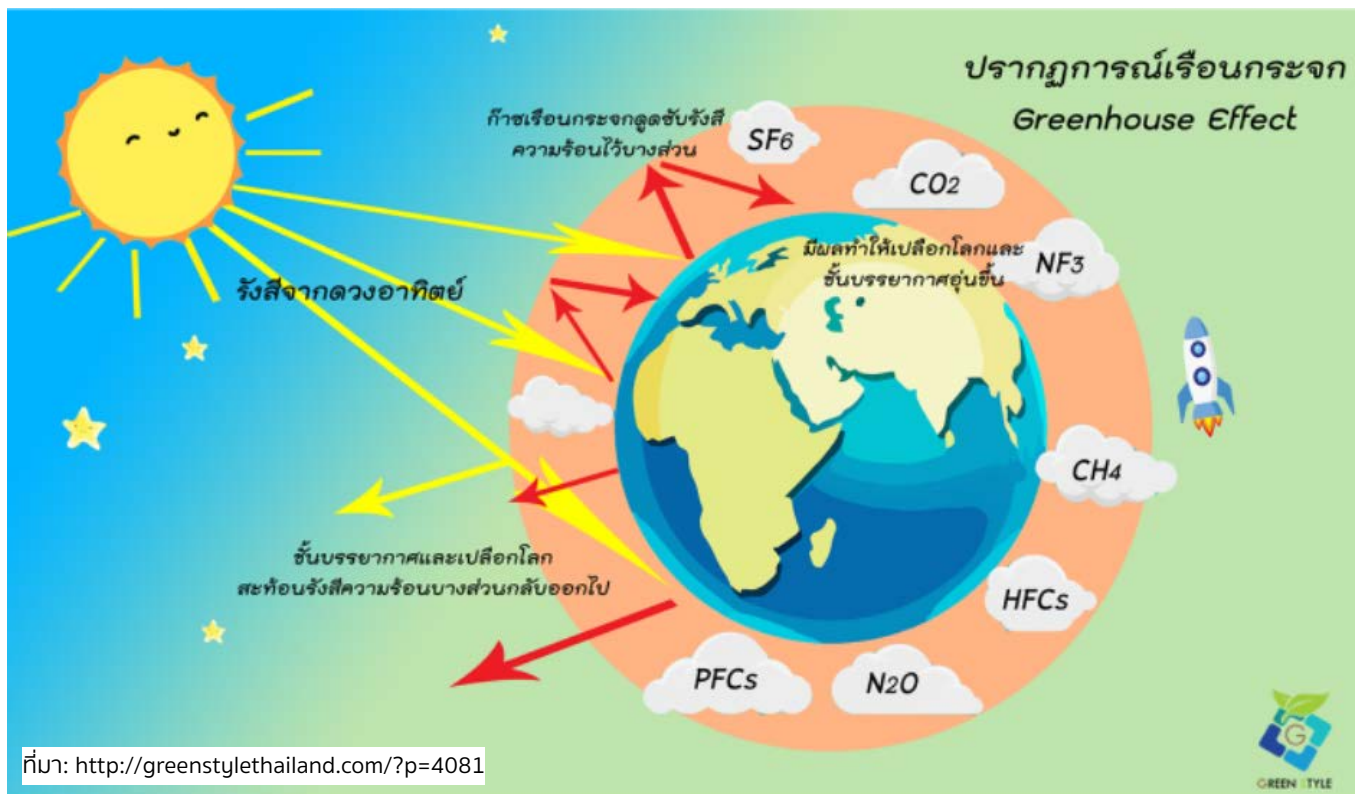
ปรากฏการณ์เรือนกระจก
Greenhouse Effect

ก๊าซเรือนกระจกดูดซับรังสีความร้อนไว้บางส่วน

SF6

CO2

NF3

มีผลทำให้เปลือกโลกและชั้นบรรยากาศอุ่นขึ้น

รังสีจากดวงอาทิตย์

CH4

ชั้นบรรยากาศและเปลือกโลกสะท้อนรังสีความร้อนบางส่วนกลับออกไป

HFCs

PFCs

N2O

GREEN STYLE

ที่มา: http://greenstylethailand.com/?p=4081